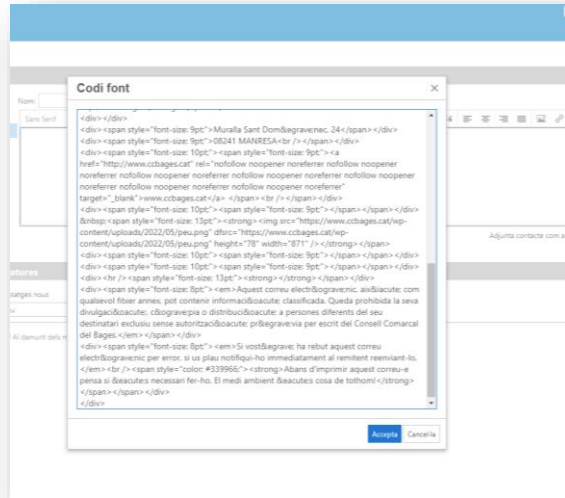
Codi font

×

Nom:

Sans Serif

</div></div>
<div><span style="font-size: 9pt;">Muralla Sant Dom&egrave;nec, 24</span></div>
<div><span style="font-size: 9pt;">08241 MANRESA<br /></span></div>
<div><span style="font-size: 10pt;"><span style="font-size: 9pt;"><a href="http://www.ccbages.cat" rel="nofollow noopener noreferrer nofollow noopener noreferrer nofollow noopener noreferrer nofollow noopener noreferrer nofollow noopener noreferrer nofollow noopener noreferrer nofollow noopener noreferrer nofollow noopener noreferrer nofollow noopener noreferrer" target="_blank">www.ccbages.cat</a> </span><br /></span></div>
<div><span style="font-size: 10pt;"><span style="font-size: 9pt;"></span></span></div>
&nbsp;<span style="font-size: 13pt;"><strong><img src="https://www.ccbages.cat/wp-content/uploads/2022/05/peu.png" dfsrc="https://www.ccbages.cat/wp-content/uploads/2022/05/peu.png" height="78" width="871" /></strong></span>
<div><span style="font-size: 10pt;"><span style="font-size: 9pt;"></span></span></div>
<div><span style="font-size: 10pt;"><span style="font-size: 9pt;"></span></span></div>
<div><hr /><span style="font-size: 13pt;"></strong></span></div>
<div><span style="font-size: 8pt;"><em>Aquest correu electr&ograve;nic, aix&iacute; com qualsevol fitxer annex, pot contenir informaci&oacute; classificada. Queda prohibida la seva divulgaci&oacute;, c&ograve;pia o distribuci&oacute; a persones diferents del seu destinatari exclusiu sense autoritzaci&oacute; pr&egrave;via per escrit del Consell Comarcal del Bages.</em></span></div>
<div><span style="font-size: 8pt;"><em>Si vost&egrave; ha rebut aquest correu electr&ograve;nic per error, si us plau notifiqui-ho immediatament al remitent reenviant-lo.</em><br /><span style="color: #339966;"><strong>Abans d'imprimir aquest correu-e pensa si &eacute;s necessari fer-ho. El medi ambient &eacute;s cosa de tothom!</strong></span></span></div>
</div>

Accepta

Cancel·la

Adjunta contacte com a

atures

atges nous

Al damunt dels m